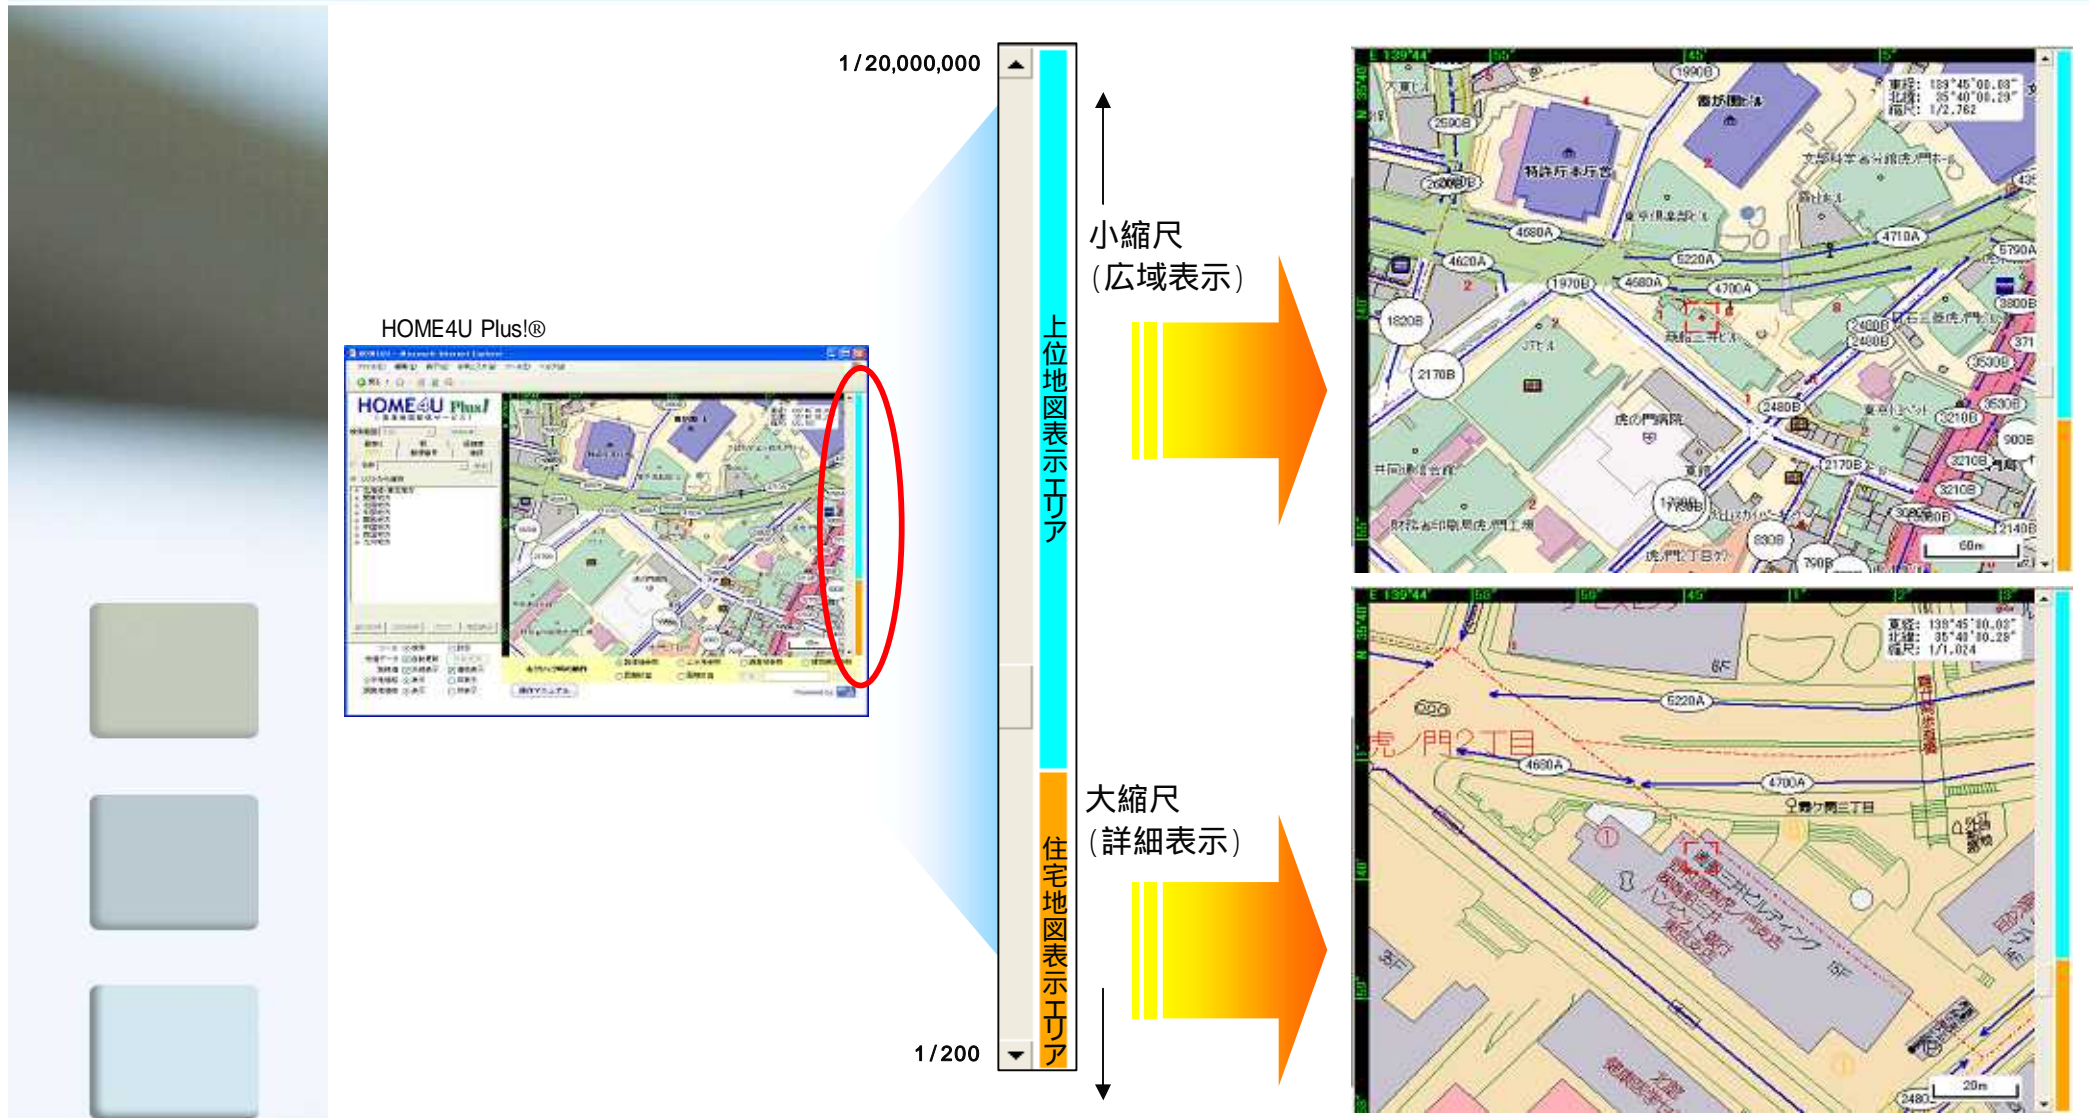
HOME4U Plus!®

1/20,000,000

1/200

上位地図表示エリア

住宅地図表示エリア

小縮尺
(広域表示)

大縮尺
(詳細表示)

E 139°44'

東経: 139°45'00.03"
北緯: 35°40'00.29"
縮尺: 1/2,762

特許庁本庁舎

東京倶楽部ビル

4680A

4620A

1970B

5220A

4700A

4710A

5790A

1820B

2170B

虎の門病院

2480B

3210B

900B

2140B

830B

790B

60m

東経: 139°45'00.03"
北緯: 35°40'00.28"
縮尺: 1/1,024

虎ノ門2丁目

5220A

4680A

4700A

虎ノ門三丁目

20m